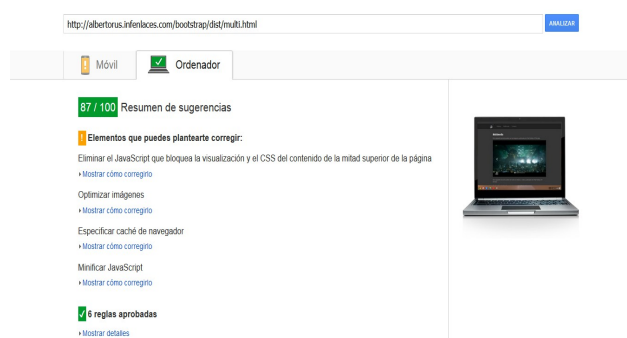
http://albertorus.infenlaces.com/bootstrap/dist/multi.html

ANALIZAR

Móvil

Ordenador

87 / 100 Resumen de sugerencias

! Elementos que puedes plantearte corregir:

Eliminar el JavaScript que bloquea la visualización y el CSS del contenido de la mitad superior de la página

▸Mostrar cómo corregirlo

Optimizar imágenes

▸Mostrar cómo corregirlo

Especificar caché de navegador

▸Mostrar cómo corregirlo

Minificar JavaScript

▸Mostrar cómo corregirlo

✓ 6 reglas aprobadas

▸Mostrar detalles